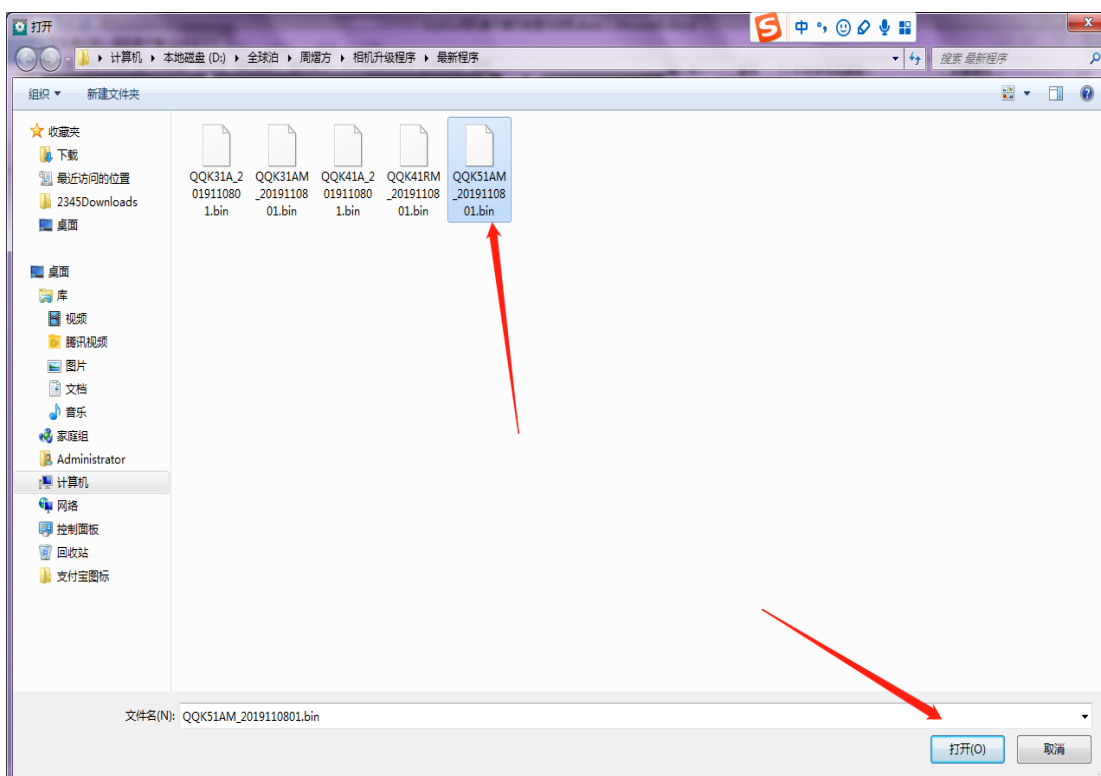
打开

中 °, ☺

计算机 ▸ 本地磁盘 (D:) ▸ 全球泊 ▸ 周燔方 ▸ 相机升级程序 ▸ 最新程序

搜索 最新程序

组织 ▾ 新建文件夹

收藏夹
下载
最近访问的位置
2345Downloads
桌面

桌面
库
视频
腾讯视频
图片
文档
音乐
家庭组
Administrator
计算机
网络
控制面板
回收站
支付宝图标

QQK31A_2019110801.bin
QQK31AM_2019110801.bin
QQK41A_2019110801.bin
QQK41RM_2019110801.bin
QQK51AM_2019110801.bin

文件名(N): QQK51AM_2019110801.bin

打开(O)
取消